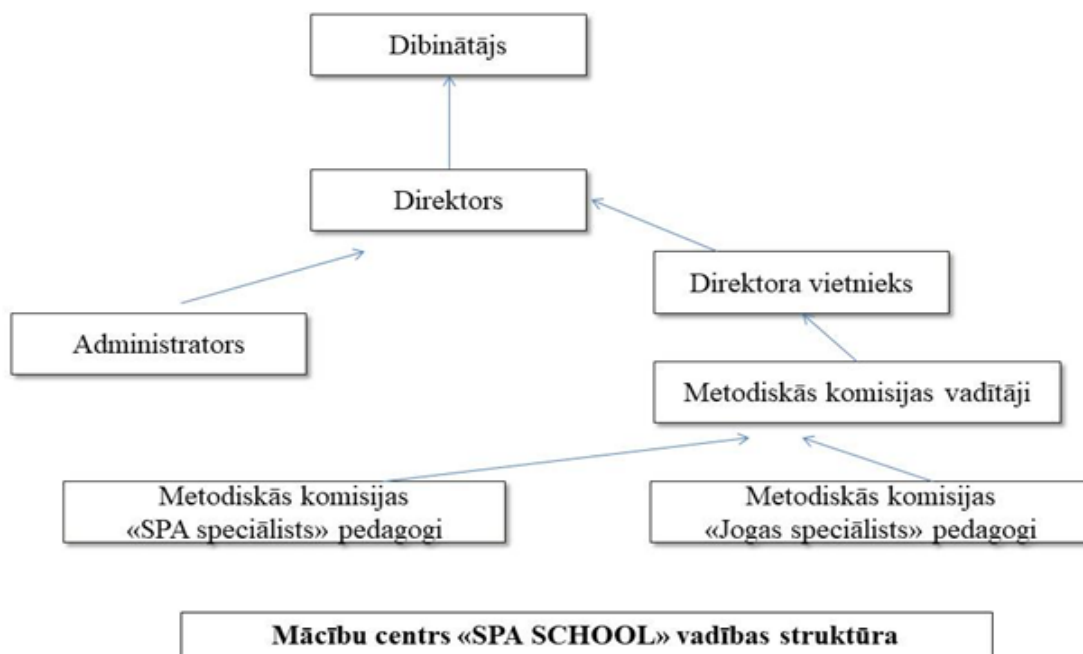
Dibinātājs

Direktors

Direktora vietnieks

Administrators

Metodiskās komisijas vadītāji

Metodiskās komisijas «SPA speciālists» pedagogi

Metodiskās komisijas «Jogas speciālists» pedagogi

**Mācību centrs «SPA SCHOOL» vadības struktūra**